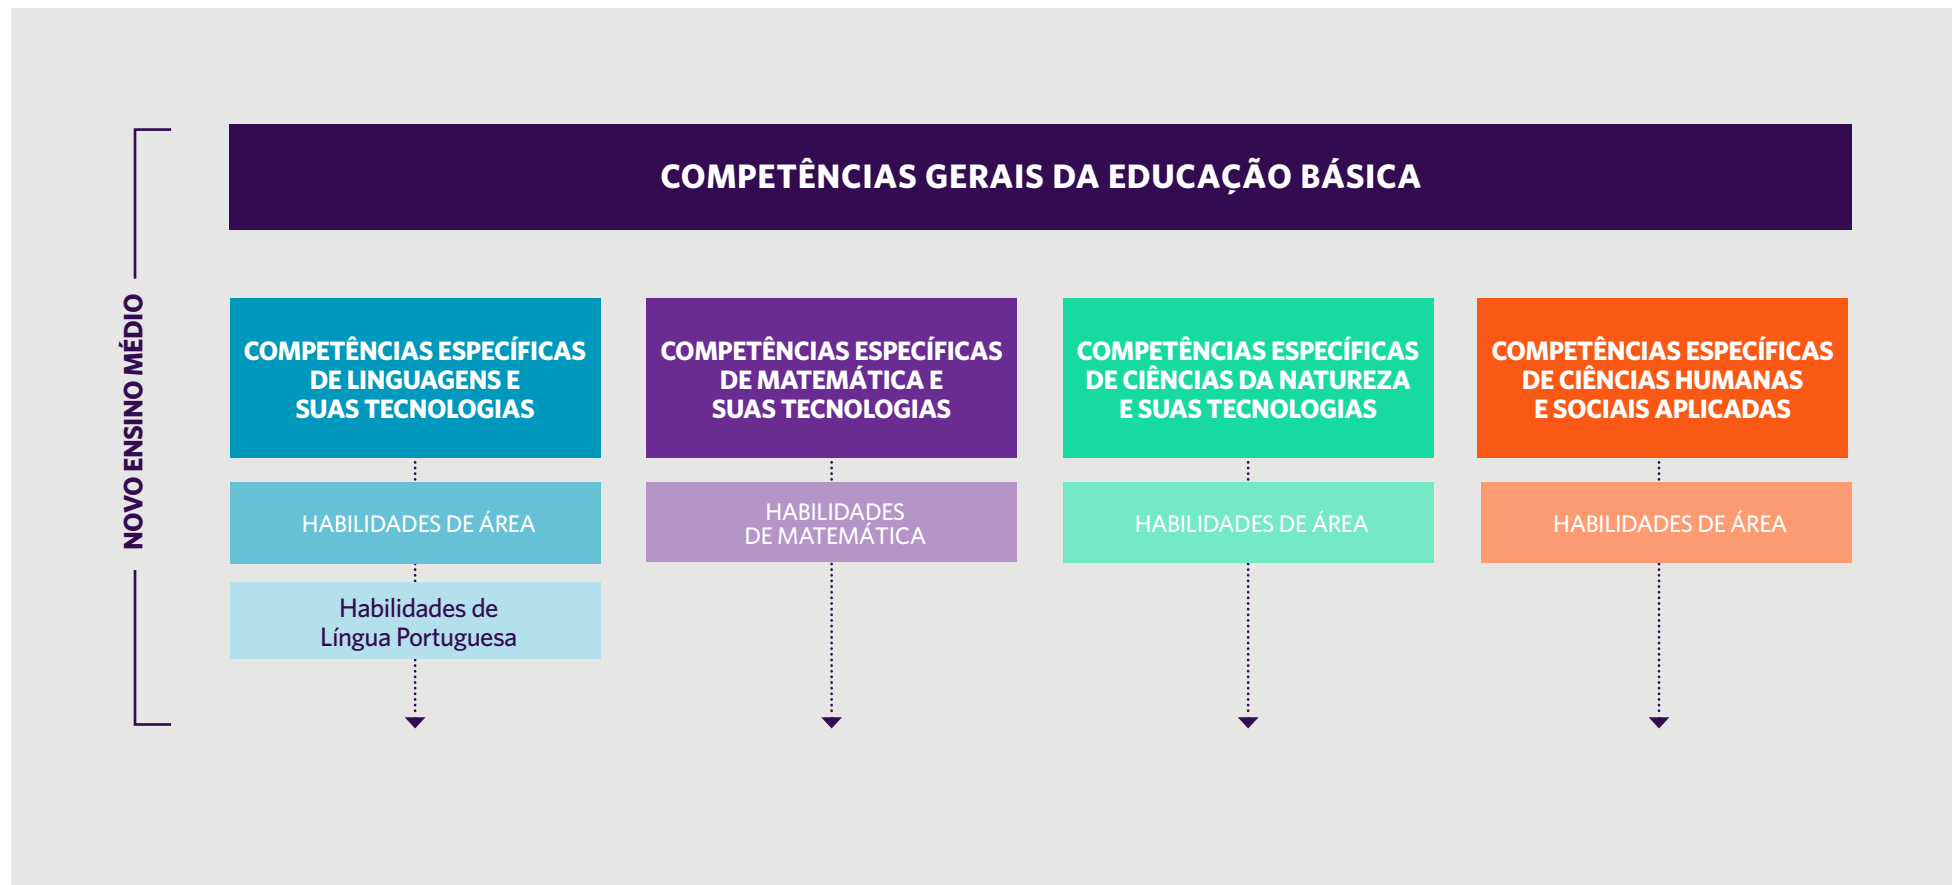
NOVO ENSINO MÉDIO

COMPETÊNCIAS GERAIS DA EDUCAÇÃO BÁSICA

COMPETÊNCIAS ESPECÍFICAS DE LINGUAGENS E SUAS TECNOLOGIAS

HABILIDADES DE ÁREA

Habilidades de Língua Portuguesa

COMPETÊNCIAS ESPECÍFICAS DE MATEMÁTICA E SUAS TECNOLOGIAS

HABILIDADES DE MATEMÁTICA

COMPETÊNCIAS ESPECÍFICAS DE CIÊNCIAS DA NATUREZA E SUAS TECNOLOGIAS

HABILIDADES DE ÁREA

COMPETÊNCIAS ESPECÍFICAS DE CIÊNCIAS HUMANAS E SOCIAIS APLICADAS

HABILIDADES DE ÁREA